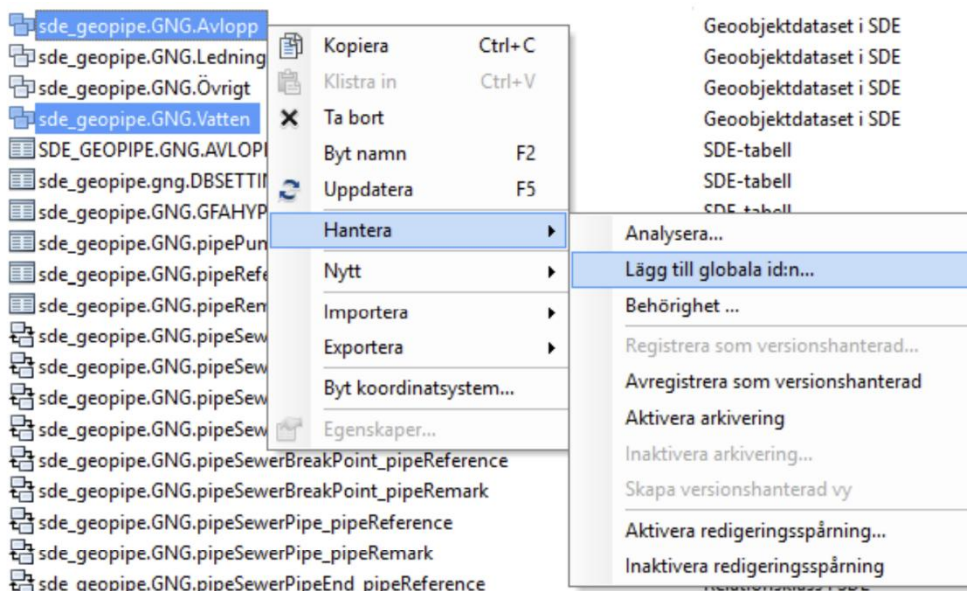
sde_geopipe.GNG.Avlopp
sde_geopipe.GNG.Ledning
sde_geopipe.GNG.Övrigt
sde_geopipe.GNG.Vatten
SDE_GEOPIPE.GNG.AVLOP
sde_geopipe.gng.DBSETTI
sde_geopipe.GNG.GFAHYP
sde_geopipe.GNG.pipePun
sde_geopipe.GNG.pipeRefe
sde_geopipe.GNG.pipeRen
sde_geopipe.GNG.pipeSew
sde_geopipe.GNG.pipeSew
sde_geopipe.GNG.pipeSew
sde_geopipe.GNG.pipeSew
sde_geopipe.GNG.pipeSewerBreakPoint_pipeReference
sde_geopipe.GNG.pipeSewerBreakPoint_pipeRemark
sde_geopipe.GNG.pipeSewerPipe_pipeReference
sde_geopipe.GNG.pipeSewerPipe_pipeRemark
sde_geopipe.GNG.pipeSewerPipeEnd_pipeReference

Geoobjektdataset i SDE
Geoobjektdataset i SDE
Geoobjektdataset i SDE
Geoobjektdataset i SDE
SDE-tabell
SDE-tabell
SDE-tabell
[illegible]

Kopiera Ctrl+C
Klistra in Ctrl+V
Ta bort
Byt namn F2
Uppdatera F5
Hantera
Nytt
Importera
Exportera
Byt koordinatsystem...
Egenskaper...

Analysera...
Lägg till globala id:n...
Behörighet ...
Registrera som versionshanterad...
Avregistrera som versionshanterad
Aktivera arkivering
Inaktivera arkivering...
Skapa versionshanterad vy
Aktivera redigeringsspårning...
Inaktivera redigeringsspårning